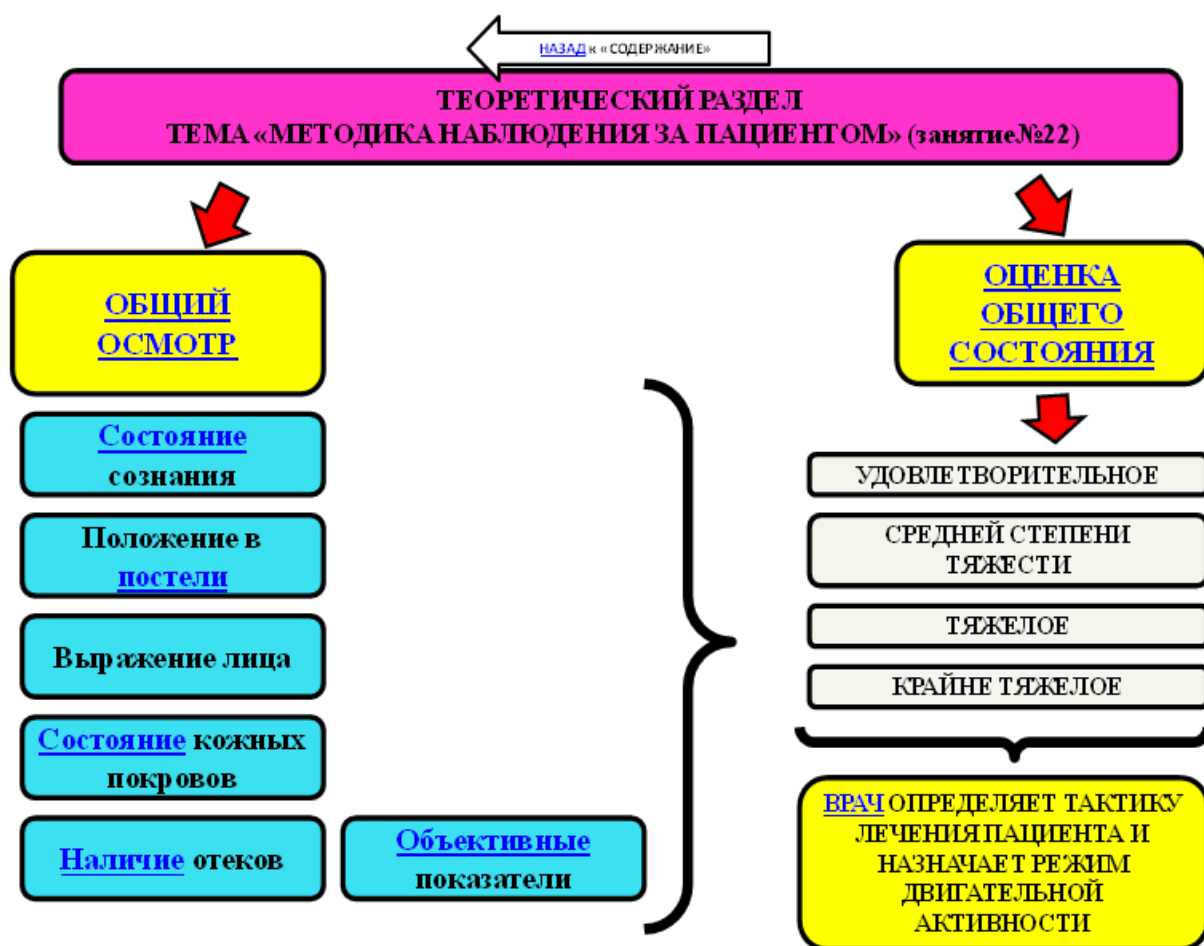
НАЗАД к «СОДЕРЖАНИЕ»

ТЕОРЕТИЧЕСКИЙ РАЗДЕЛ
ТЕМА «МЕТОДИКА НАБЛЮДЕНИЯ ЗА ПАЦИЕНТОМ» (занятие№22)

ОБЩИЙ ОСМОТР

Состояние сознания

Положение в постели

Выражение лица

Состояние кожных покровов

Наличие отеков

Объективные показатели

ОЦЕНКА ОБЩЕГО СОСТОЯНИЯ

УДОВЛЕТВОРИТЕЛЬНОЕ

СРЕДНЕЙ СТЕПЕНИ ТЯЖЕСТИ

ТЯЖЕЛОЕ

КРАЙНЕ ТЯЖЕЛОЕ

ВРАЧ ОПРЕДЕЛЯЕТ ТАКТИКУ ЛЕЧЕНИЯ ПАЦИЕНТА И НАЗНАЧАЕТ РЕЖИМ ДВИГАТЕЛЬНОЙ АКТИВНОСТИ